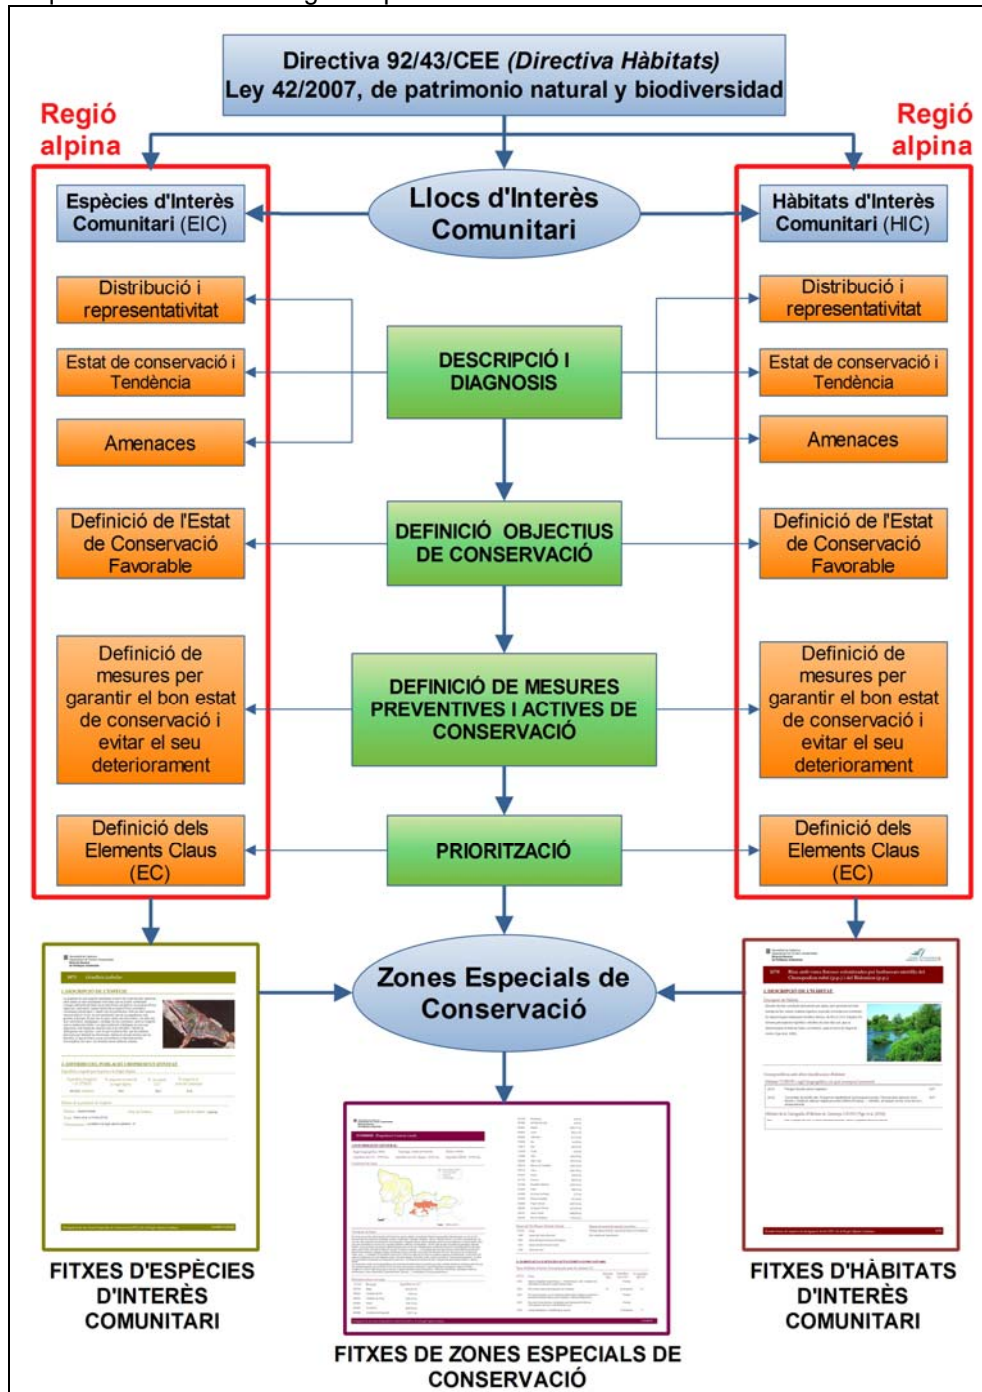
Directiva 92/43/CEE (Directiva Hàbitats)
Ley 42/2007, de patrimonio natural y biodiversidad

Regió alpina

Regió alpina

Espècies d'Interès Comunitari (EIC)

Llocs d'Interès Comunitari

Hàbitats d'Interès Comunitari (HIC)

Distribució i representativitat

Distribució i representativitat

Estat de conservació i Tendència

DESCRIPCIÓ I DIAGNOSIS

Estat de conservació i Tendència

Amenaces

Amenaces

Definició de l'Estat de Conservació Favorable

DEFINICIÓ OBJECTIUS DE CONSERVACIÓ

Definició de l'Estat de Conservació Favorable

Definició de mesures per garantir el bon estat de conservació i evitar el seu deteriorament

DEFINICIÓ DE MESURES PREVENTIVES I ACTIVES DE CONSERVACIÓ

Definició de mesures per garantir el bon estat de conservació i evitar el seu deteriorament

Definició dels Elements Claus (EC)

PRIORITZACIÓ

Definició dels Elements Claus (EC)

Zones Especials de Conservació

FITXES D'ESPÈCIES D'INTERÈS COMUNITARI

FITXES D'HÀBITATS D'INTERÈS COMUNITARI

FITXES DE ZONES ESPECIALS DE CONSERVACIÓ